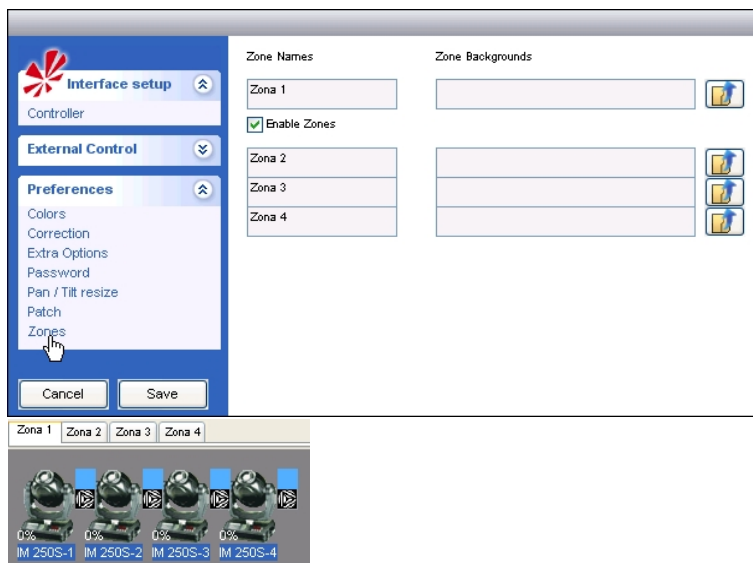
Interface setup

Controller

External Control

Preferences

Colors
Correction
Extra Options
Password
Pan / Tilt resize
Patch
Zones

Cancel
Save

Zone Names

Zone Backgrounds

Zona 1

Enable Zones

Zona 2

Zona 3

Zona 4

| Zona 1 | Zona 2 | Zona 3 | Zona 4 |
|---|---|---|---|

0%
IM 250S-1

0%
IM 250S-2

0%
IM 250S-3

0%
IM 250S-4